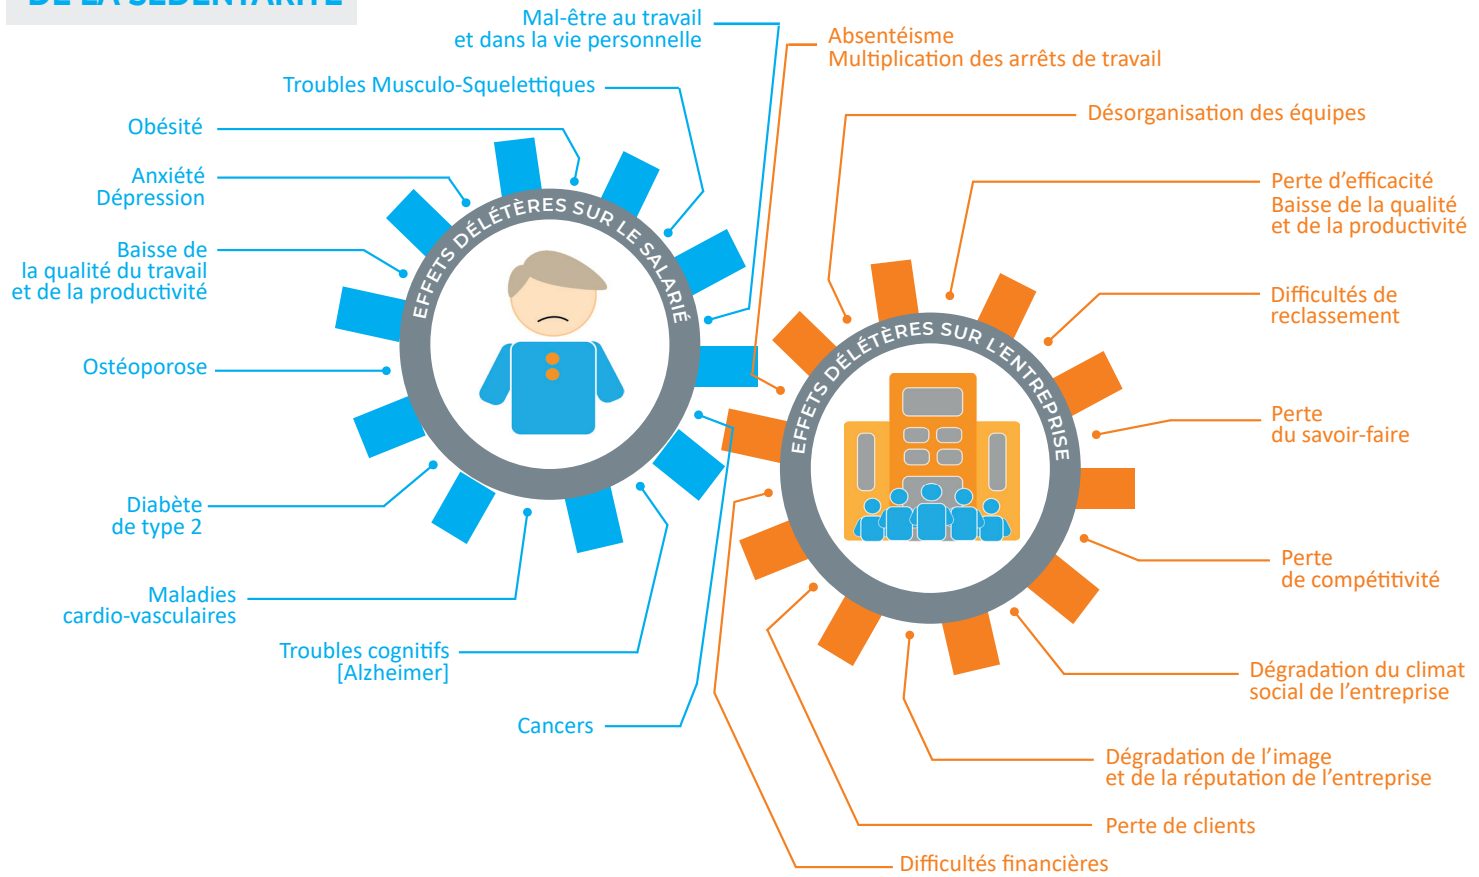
DE LA SÉDENTARITÉ

Mal-être au travail et dans la vie personnelle

Troubles Musculo-Squelettiques

Obésité

Anxiété Dépression

Baisse de la qualité du travail et de la productivité

Ostéoporose

Diabète de type 2

Maladies cardio-vasculaires

Troubles cognitifs [Alzheimer]

Cancers

EFFETS DÉLÉTÈRES SUR LE SALARIÉ

Absentéisme Multiplication des arrêts de travail

Désorganisation des équipes

Perte d'efficacité Baisse de la qualité et de la productivité

Difficultés de reclassement

Perte du savoir-faire

Perte de compétitivité

Dégradation du climat social de l'entreprise

Dégradation de l'image et de la réputation de l'entreprise

Perte de clients

Difficultés financières

EFFETS DÉLÉTÈRES SUR L'ENTREPRISE